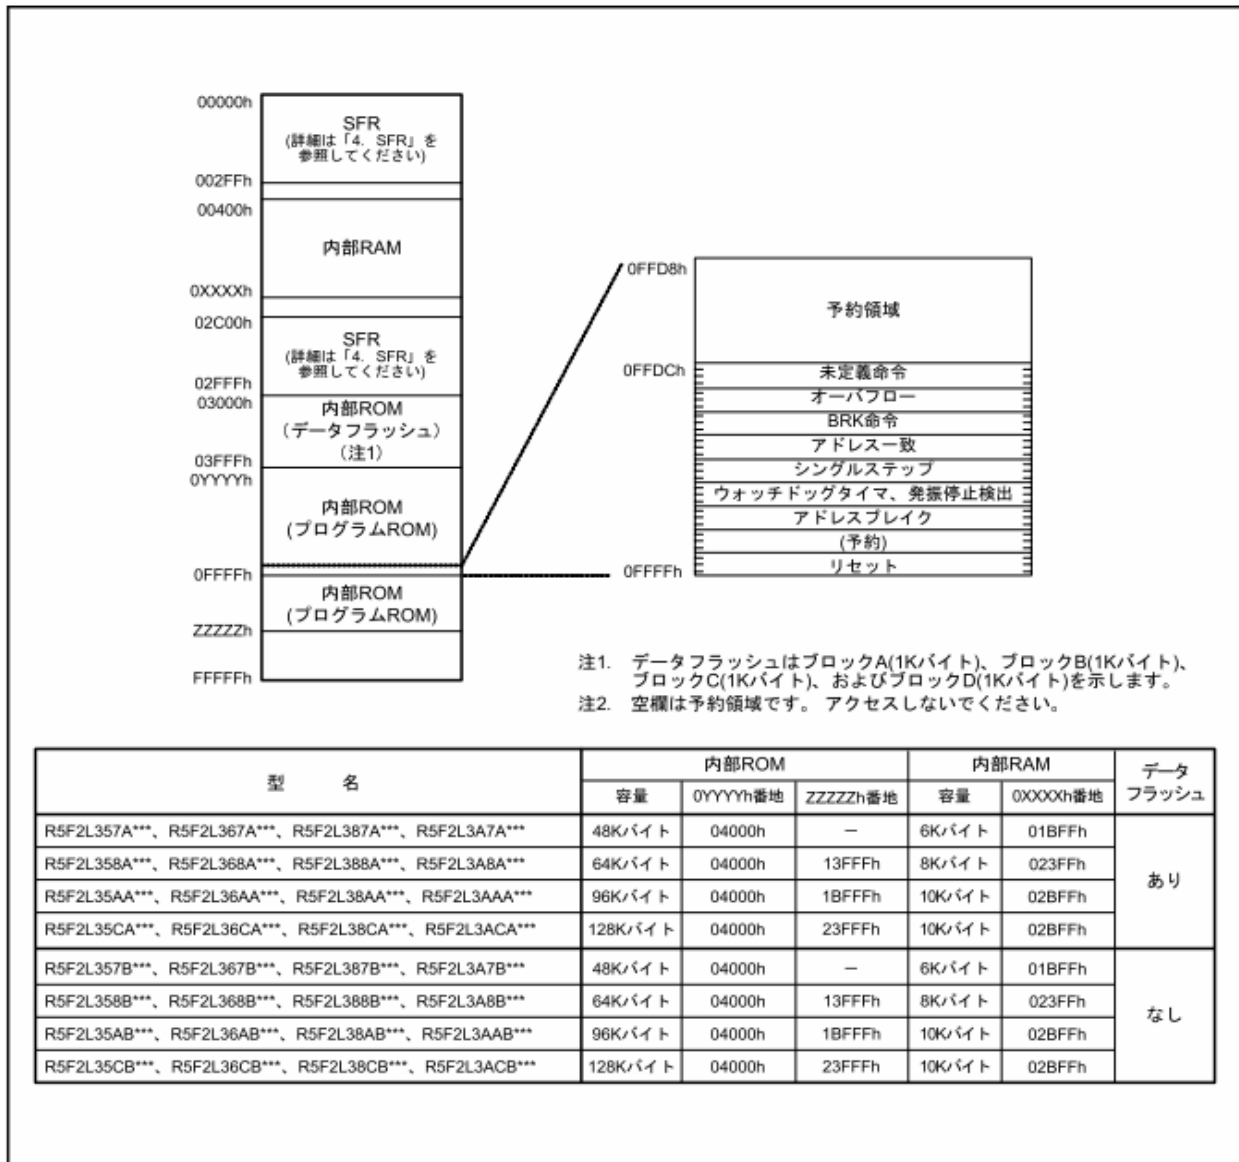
00000h
SFR
(詳細は「4. SFR」を参照してください)
002FFh
00400h
内部RAM
0XXXXh
02C00h
SFR
(詳細は「4. SFR」を参照してください)
02FFFh
03000h
内部ROM
(データフラッシュ)
(注1)
03FFFh
0YYYYh
内部ROM
(プログラムROM)
0FFFFh
内部ROM
(プログラムROM)
ZZZZZh
FFFFFh

0FFD8h
予約領域
0FFDCh
未定義命令
オーバフロー
BRK命令
アドレス一致
シングルステップ
ウォッチドッグタイマ、発振停止検出
アドレスブレイク
(予約)
0FFFFh
リセット

注1. データフラッシュはブロックA(1Kバイト)、ブロックB(1Kバイト)、ブロックC(1Kバイト)、およびブロックD(1Kバイト)を示します。
注2. 空欄は予約領域です。 アクセスしないでください。

| 型 名 | 内部ROM 容量 | 内部ROM 0YYYYh番地 | 内部ROM ZZZZZh番地 | 内部RAM 容量 | 内部RAM 0XXXXh番地 | データフラッシュ |
|---|---|---|---|---|---|---|
| R5F2L357A***、R5F2L367A***、R5F2L387A***、R5F2L3A7A*** | 48Kバイト | 04000h | − | 6Kバイト | 01BFFh | あり |
| R5F2L358A***、R5F2L368A***、R5F2L388A***、R5F2L3A8A*** | 64Kバイト | 04000h | 13FFFh | 8Kバイト | 023FFh | |
| R5F2L35AA***、R5F2L36AA***、R5F2L38AA***、R5F2L3AAA*** | 96Kバイト | 04000h | 1BFFFh | 10Kバイト | 02BFFh | |
| R5F2L35CA***、R5F2L36CA***、R5F2L38CA***、R5F2L3ACA*** | 128Kバイト | 04000h | 23FFFh | 10Kバイト | 02BFFh | |
| R5F2L357B***、R5F2L367B***、R5F2L387B***、R5F2L3A7B*** | 48Kバイト | 04000h | − | 6Kバイト | 01BFFh | なし |
| R5F2L358B***、R5F2L368B***、R5F2L388B***、R5F2L3A8B*** | 64Kバイト | 04000h | 13FFFh | 8Kバイト | 023FFh | |
| R5F2L35AB***、R5F2L36AB***、R5F2L38AB***、R5F2L3AAB*** | 96Kバイト | 04000h | 1BFFFh | 10Kバイト | 02BFFh | |
| R5F2L35CB***、R5F2L36CB***、R5F2L38CB***、R5F2L3ACB*** | 128Kバイト | 04000h | 23FFFh | 10Kバイト | 02BFFh | |